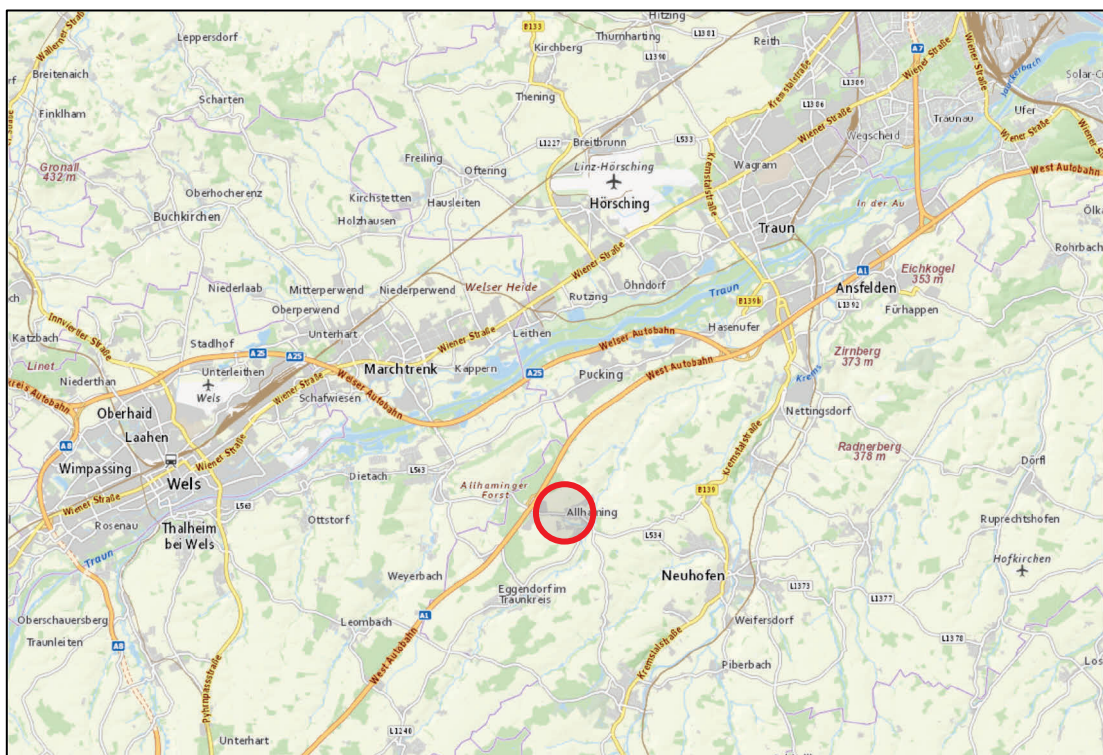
Hitzing
Leppersdorf
B133
Kirchberg
Thurnharting
L1381
Reith
A7
Breitenaich
L1390
Solar-C
Scharten
Thening
L1389
Finklham
L1227
Breitbrunn
L533
L1386
Traunau
Ufer
Freiling
Linz-Hörsching
Wagram
Wegscheid
Gronall 432 m
Oftering
Oberhocherenz
Kirchstetten
Hausleiten
Hörsching
Kremstalstraße
West Autobahn
Buchkirchen
Holzhausen
Traun
In der Au
Ölk
Rohrbach
Wiener Straße
Niederlaab
Mitterperwend
Niederperwend
Welser Heide
Rutzing
Öhndorf
Traun
A1
Eichkogel 353 m
Oberperwend
B139b
Ansfelden
L1392
Fürhappen
Katzbach
Innviertler Straße
Stadlhof
Unterhart
Leithen
Hasenufer
Linet
A25
A25
Welser Autobahn
Zirnberg 373 m
Niederthan
Unterleithen
Marchtrenk
Kappern
A25
Pucking
West Autobahn
Oberhaid
Wels
Schafwiesen
Welser Autobahn
Krems
Nettingsdorf
Laahen
A8
Radnerberg 378 m
Wimpassing
Dietach
L563
Allhaminger Forst
B139
Dörfl
Wels
Wiener Straße
Allhaming
Rosenau
L563
Ottstorf
Ruprechtshofen
Thalheim bei Wels
L534
Hofkirchen
Traun
Weyerbach
Neuhofen
L1373
Eggendorf im Traunkreis
L1377
Oberschauersberg
Leombach
Weifersdorf
Traunleiten
A8
A1
L1378
Piberbach
Kremstalstraße
Los
Pyhrnpassstraße
West Autobahn
L1240
Unterhart